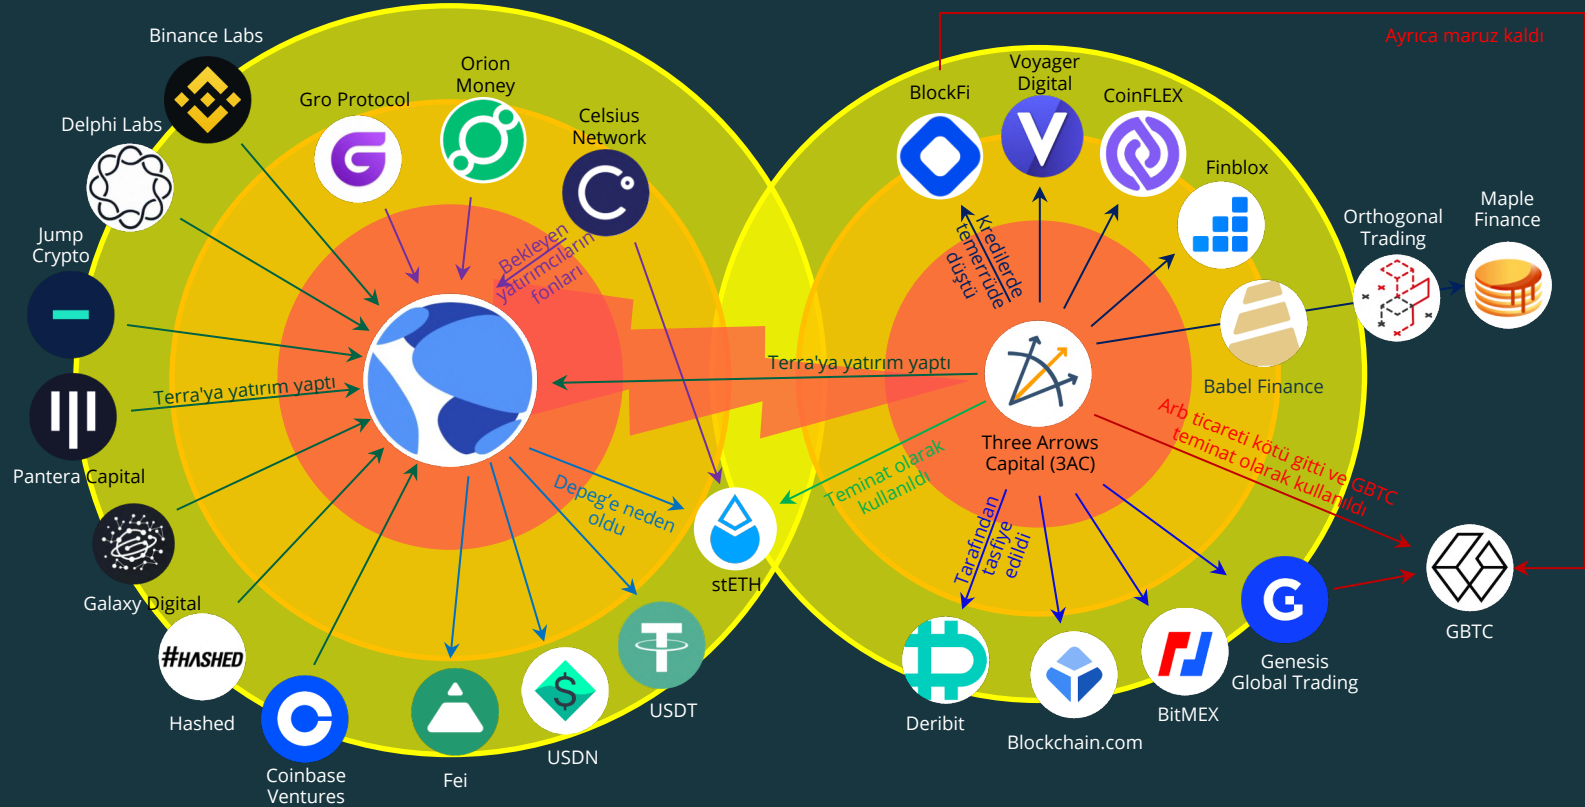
Ayrıca maruz kaldı

Binance Labs

Delphi Labs

Gro Protocol

Orion Money

Celsius Network

Jump Crypto

Pantera Capital

Galaxy Digital

#HASHED

Hashed

Coinbase Ventures

Fei

USDN

USDT

stETH

Bekleyen yatırımcıların fonları

Terra'ya yatırım yaptı

Depeg'e neden oldu

Terra'ya yatırım yaptı

Teminat olarak kullanıldı

BlockFi

Voyager Digital

CoinFLEX

Finblox

Orthogonal Trading

Maple Finance

Babel Finance

Kredilerde temerrüde düştü

Three Arrows Capital (3AC)

Arb ticareti kötü gitti ve GBTC teminat olarak kullanıldı

Tarafından tasfiye edildi

Deribit

Blockchain.com

BitMEX

Genesis Global Trading

GBTC